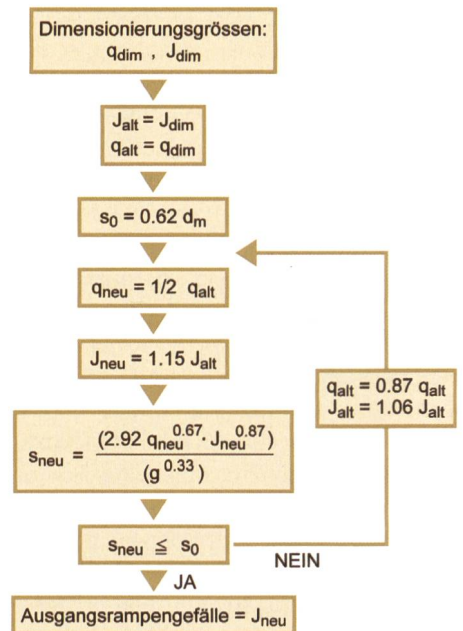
Dimensionierungsgrössen:
$q_{dim}$ , $J_{dim}$

$J_{alt} = J_{dim}$
$q_{alt} = q_{dim}$

$s_0 = 0.62\ d_m$

$q_{neu} = 1/2\ q_{alt}$

$J_{neu} = 1.15\ J_{alt}$

$s_{neu} = \frac{(2.92\ q_{neu}^{0.67} \cdot J_{neu}^{0.87})}{(g^{0.33})}$

$s_{neu} \leq s_0$

NEIN

$q_{alt} = 0.87\ q_{alt}$
$J_{alt} = 1.06\ J_{alt}$

JA

Ausgangsrampengefälle = $J_{neu}$